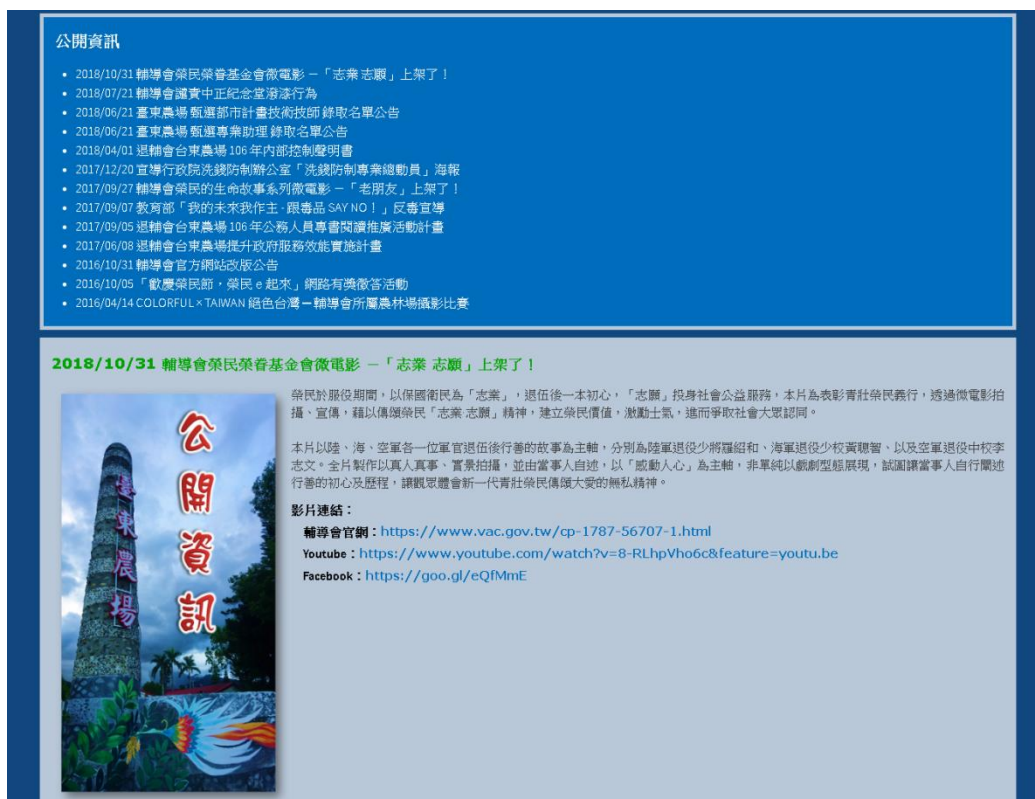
公開資訊

- 2018/10/31 輔導會榮民榮眷基金會微電影－「志業 志願」上架了！
- 2018/07/21 輔導會譴責中正紀念堂潑漆行為
- 2018/06/21 臺東農場 甄選部市計畫技術技師 錄取名單公告
- 2018/06/21 臺東農場 甄選專案助理 錄取名單公告
- 2018/04/01 退輔會台東農場 106 年內部控制聲明書
- 2017/12/20 宣導行政院洗錢防制辦公室「洗錢防制專業總動員」海報
- 2017/09/27 輔導會榮民的生命故事系列微電影－「老朋友」上架了！
- 2017/09/07 教育部「我的未來我作主．跟毒品 SAY NO！」反毒宣導
- 2017/09/05 退輔會台東農場 106 年公務人員專書閱讀推廣活動計畫
- 2017/06/08 退輔會台東農場提升政府服務效能實施計畫
- 2016/10/31 輔導會官方網站改版公告
- 2016/10/05「歡慶榮民節，榮民 e 起來」網路有獎徵答活動
- 2016/04/14 COLORFUL × TAIWAN 絕色台灣－輔導會所屬農林場攝影比賽

2018/10/31 輔導會榮民榮眷基金會微電影 －「志業 志願」上架了！

公開資訊
臺東農場

榮民於服役期間，以保國衛民為「志業」，退伍後一本初心，「志願」投身社會公益服務，本片為表彰青壯榮民義行，透過微電影拍攝、宣傳，藉以傳頌榮民「志業 志願」精神，建立榮民價值，激勵士氣，進而爭取社會大眾認同。

本片以陸、海、空軍各一位軍官退伍後行善的故事為主軸，分別為陸軍退役少將羅紹和、海軍退役少校黃聰智、以及空軍退役中校李志文。全片製作以真人真事、實景拍攝，並由當事人自述，以「感動人心」為主軸，非單純以戲劇型態展現，試圖讓當事人自行闡述行善的初心及歷程，讓觀眾體會新一代青壯榮民傳頌大愛的無私精神。

影片連結：
輔導會官網：https://www.vac.gov.tw/cp-1787-56707-1.html
Youtube：https://www.youtube.com/watch?v=8-RLhpVho6c&feature=youtu.be
Facebook：https://goo.gl/eQfMmE